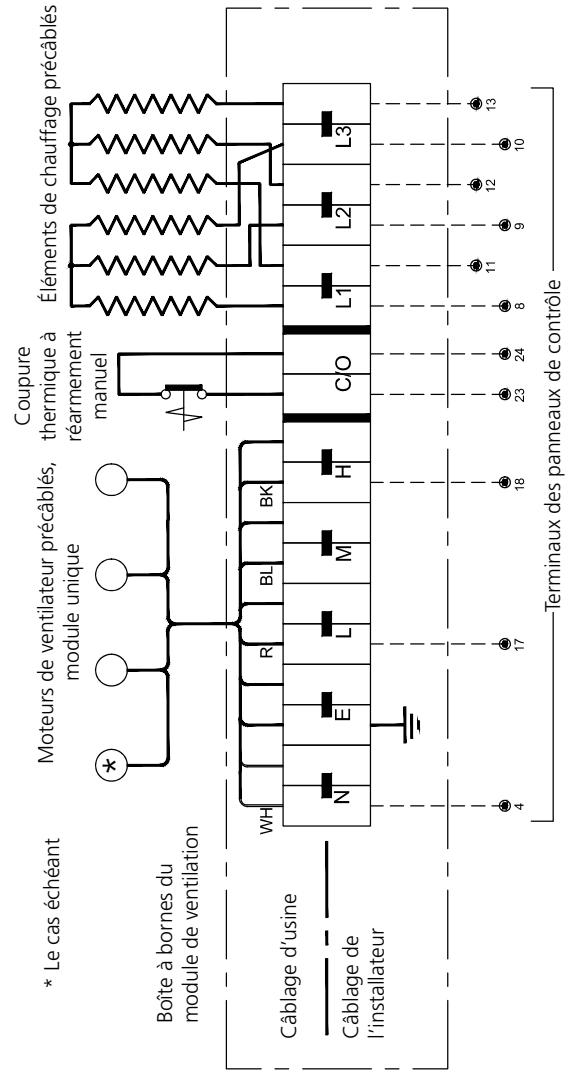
* Le cas échéant

Boîte à bornes du module de ventilation

Câblage d'usine

Câblage de l'installateur

Moteurs de ventilateur précâblés, module unique

Coupure thermique à réarmement manuel

Éléments de chauffage précâblés

WH

R

BL

BK

N

E

L

M

H

C/O

L1

L2

L3

4

17

18

23

24

8

11

9

12

10

13

Terminaux des panneaux de contrôle